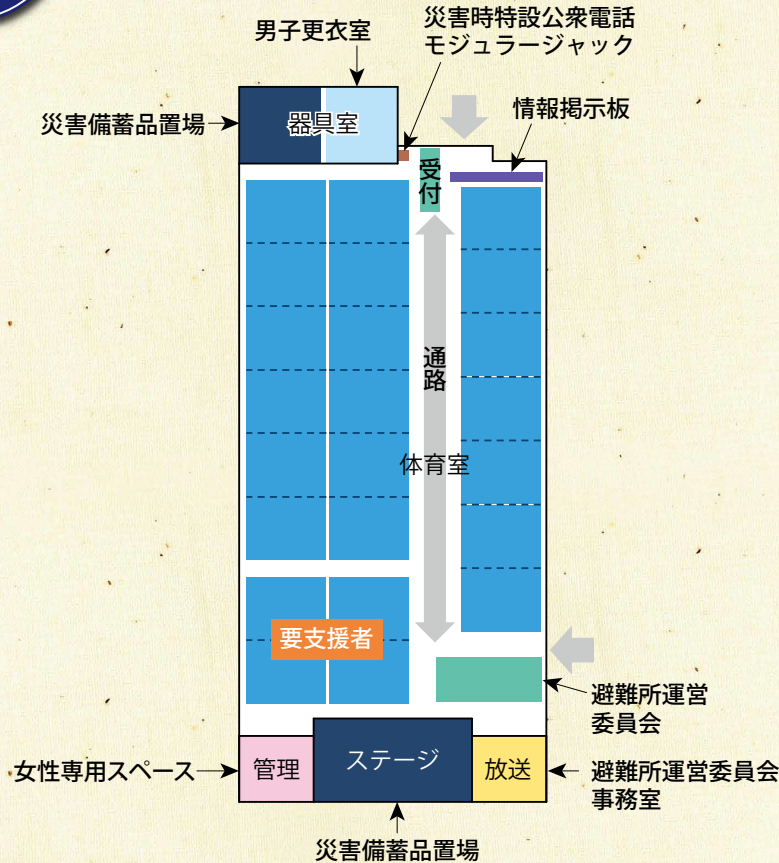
男子更衣室

災害時特設公衆電話
モジュラージャック

災害備蓄品置場

器具室

情報掲示板

受付

通路

体育室

要支援者

避難所運営
委員会

女性専用スペース

管理

ステージ

放送

避難所運営委員会
事務室

災害備蓄品置場